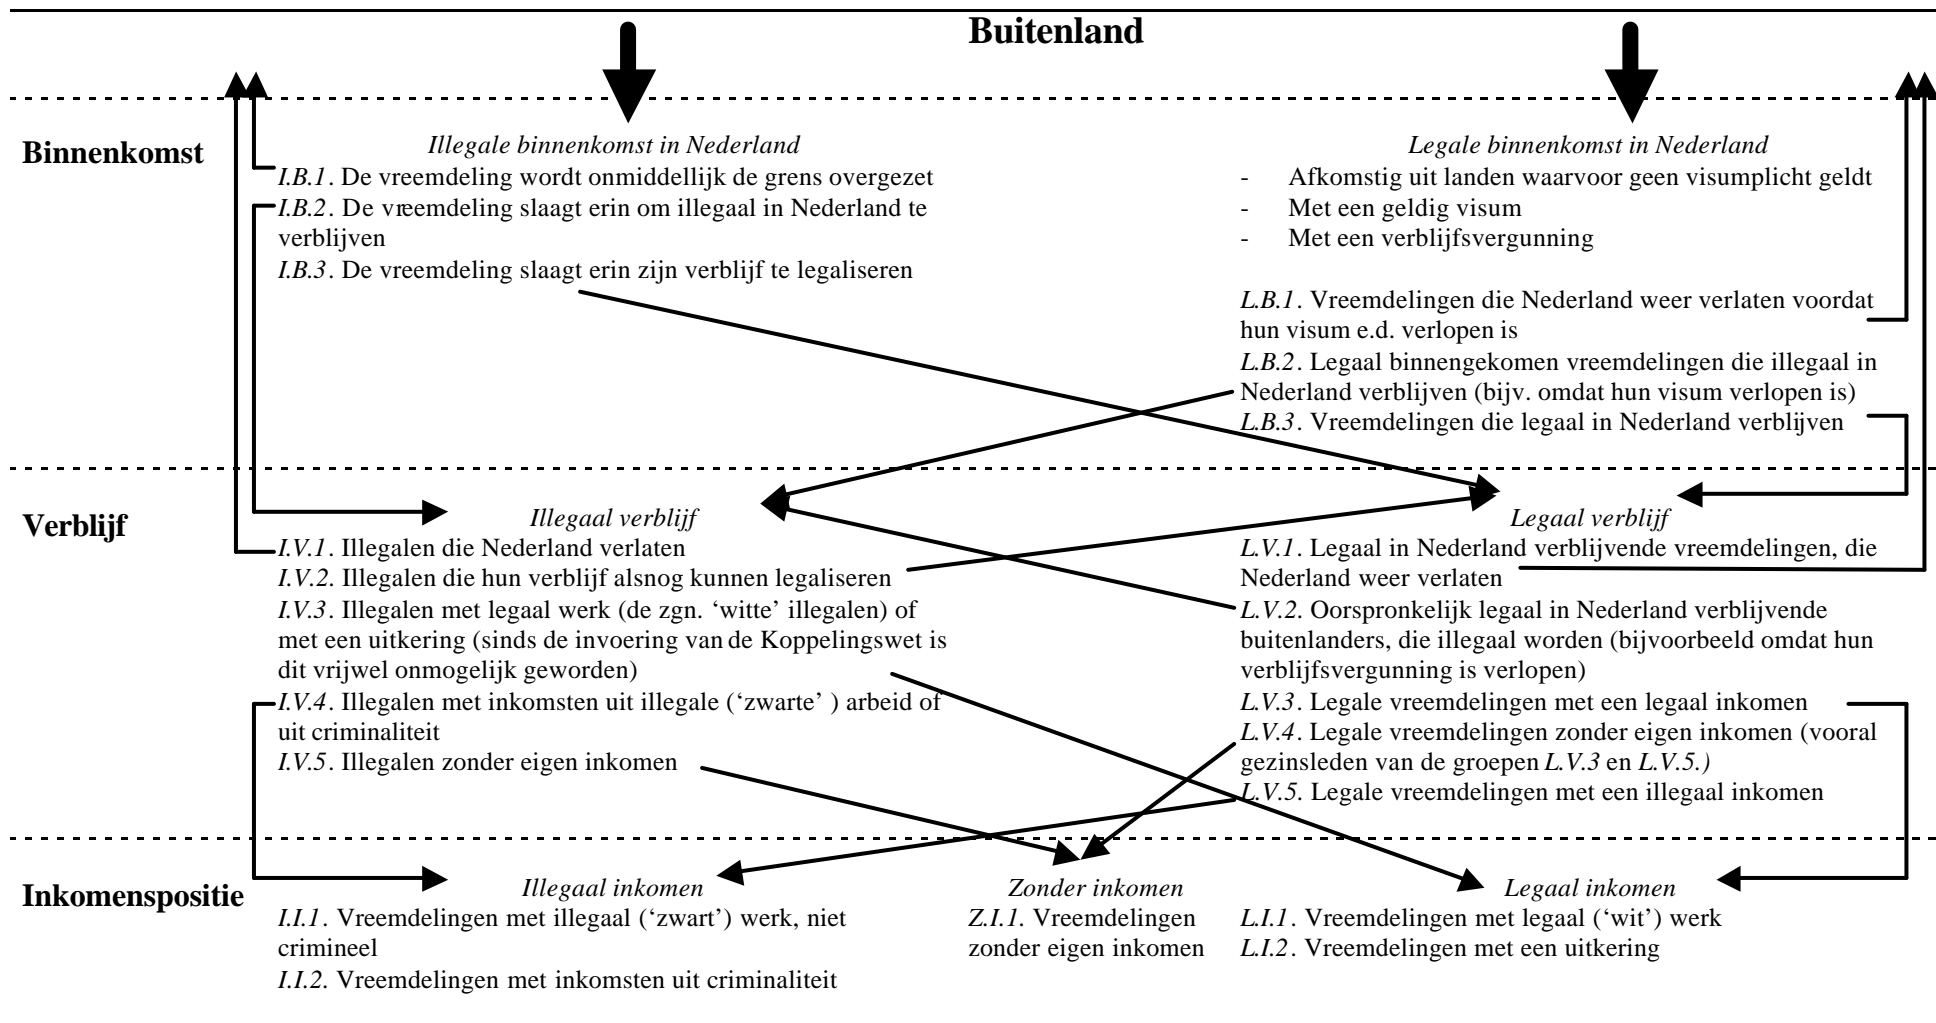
Buitenland

Binnenkomst

Illegale binnenkomst in Nederland
I.B.1. De vreemdeling wordt onmiddellijk de grens overgezet
I.B.2. De vreemdeling slaagt erin om illegaal in Nederland te verblijven
I.B.3. De vreemdeling slaagt erin zijn verblijf te legaliseren

Legale binnenkomst in Nederland
- Afkomstig uit landen waarvoor geen visumplicht geldt
- Met een geldig visum
- Met een verblijfsvergunning

L.B.1. Vreemdelingen die Nederland weer verlaten voordat hun visum e.d. verlopen is
L.B.2. Legaal binnengekomen vreemdelingen die illegaal in Nederland verblijven (bijv. omdat hun visum verlopen is)
L.B.3. Vreemdelingen die legaal in Nederland verblijven

Verblijf

Illegaal verblijf
I.V.1. Illegalen die Nederland verlaten
I.V.2. Illegalen die hun verblijf alsnog kunnen legaliseren
I.V.3. Illegalen met legaal werk (de zgn. 'witte' illegalen) of met een uitkering (sinds de invoering van de Koppelingswet is dit vrijwel onmogelijk geworden)
I.V.4. Illegalen met inkomsten uit illegale ('zwarte' ) arbeid of uit criminaliteit
I.V.5. Illegalen zonder eigen inkomen

Legaal verblijf
L.V.1. Legaal in Nederland verblijvende vreemdelingen, die Nederland weer verlaten
L.V.2. Oorspronkelijk legaal in Nederland verblijvende buitenlanders, die illegaal worden (bijvoorbeeld omdat hun verblijfsvergunning is verlopen)
L.V.3. Legale vreemdelingen met een legaal inkomen
L.V.4. Legale vreemdelingen zonder eigen inkomen (vooral gezinsleden van de groepen L.V.3 en L.V.5.)
L.V.5. Legale vreemdelingen met een illegaal inkomen

Inkomenspositie

Illegaal inkomen
I.I.1. Vreemdelingen met illegaal ('zwart') werk, niet crimineel
I.I.2. Vreemdelingen met inkomsten uit criminaliteit

Zonder inkomen
Z.I.1. Vreemdelingen zonder eigen inkomen

Legaal inkomen
L.I.1. Vreemdelingen met legaal ('wit') werk
L.I.2. Vreemdelingen met een uitkering